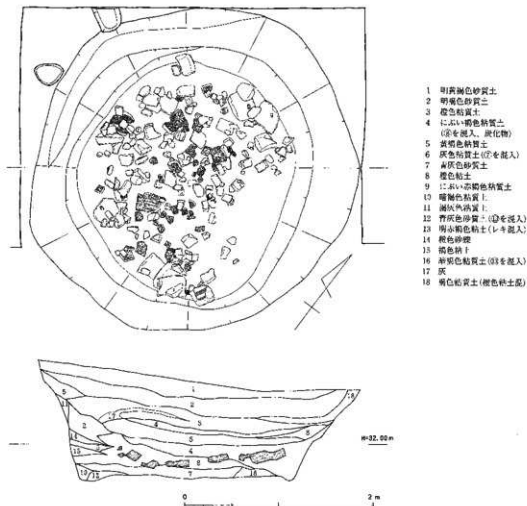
1 明黄褐色砂質土
2 明褐色砂質土
3 橙色粘質土
4 にぶい褐色粘質土 (⑫を混入, 炭化物)
5 黄褐色粘質土
6 灰色粘質土(⑦を混入)
7 青灰色砂質土
8 橙色粘土
9 にぶい赤褐色粘質土
10 暗褐色粘質土
11 褐灰色粘質土
12 青灰色砂質土(⑬を混入)
13 明赤褐色粘土(レキ混入)
14 橙色砂礫
15 褐色粘土
16 赤褐色粘質土(⑬を混入)
17 灰
18 褐色粘質土(橙色粘土塊)

1
2
3
4
5
6
7
8
9
10
11
12
13
14
15
16
17
18

H=32.00m

0
2m